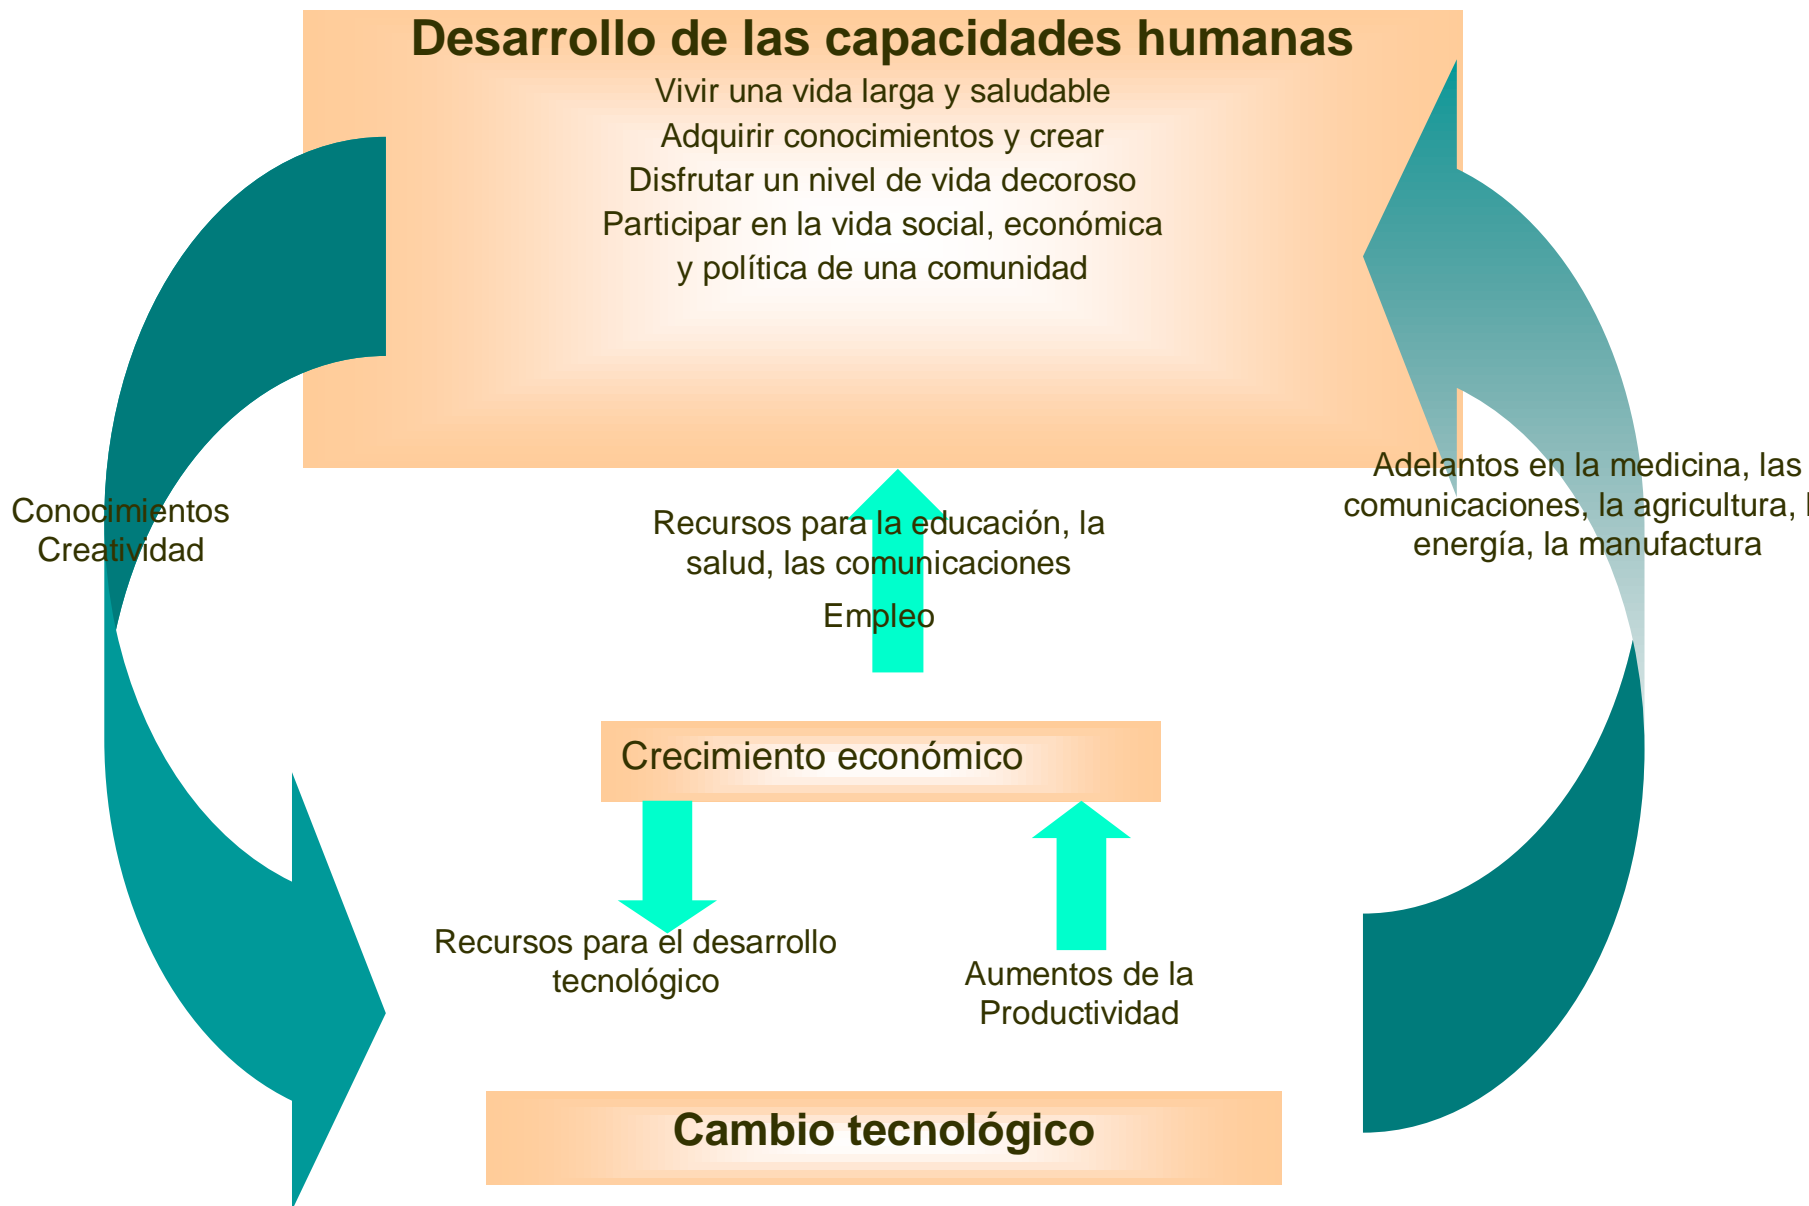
Desarrollo de las capacidades humanas

Vivir una vida larga y saludable
Adquirir conocimientos y crear
Disfrutar un nivel de vida decoroso
Participar en la vida social, económica y política de una comunidad

Conocimientos
Creatividad

Adelantos en la medicina, las comunicaciones, la agricultura, l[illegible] energía, la manufactura

Recursos para la educación, la salud, las comunicaciones

Empleo

Crecimiento económico

Recursos para el desarrollo tecnológico

Aumentos de la Productividad

Cambio tecnológico